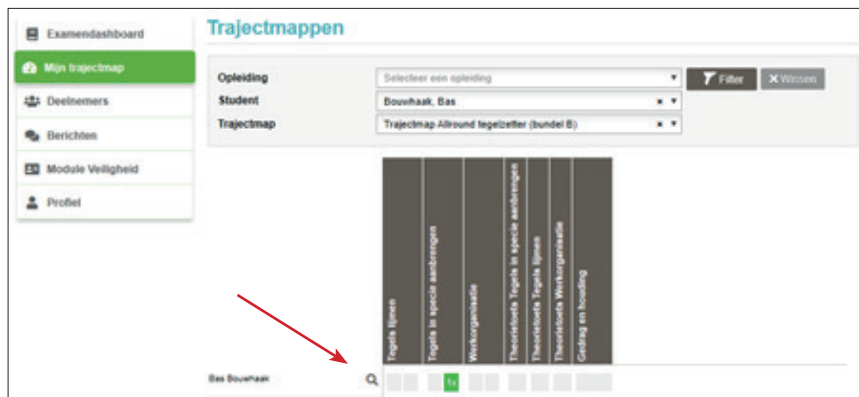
Examendashboard
Mijn trajectmap
Deelnemers
Berichten
Module Veiligheid
Profiel

Trajectmappen

Opleiding
Selecteer een opleiding
Filter
Wissen
Student
Bouwhaak, Bas
Trajectmap
Trajectmap Allround tegelzetter (bundel B)

Tegels lijmen
Tegels in specie aanbrengen
Werkorganisatie
Theorietoets Tegels in specie aanbrengen
Theorietoets Tegels lijmen
Theorietoets Werkorganisatie
Gedrag en houding

Bas Bouwhaak
1x